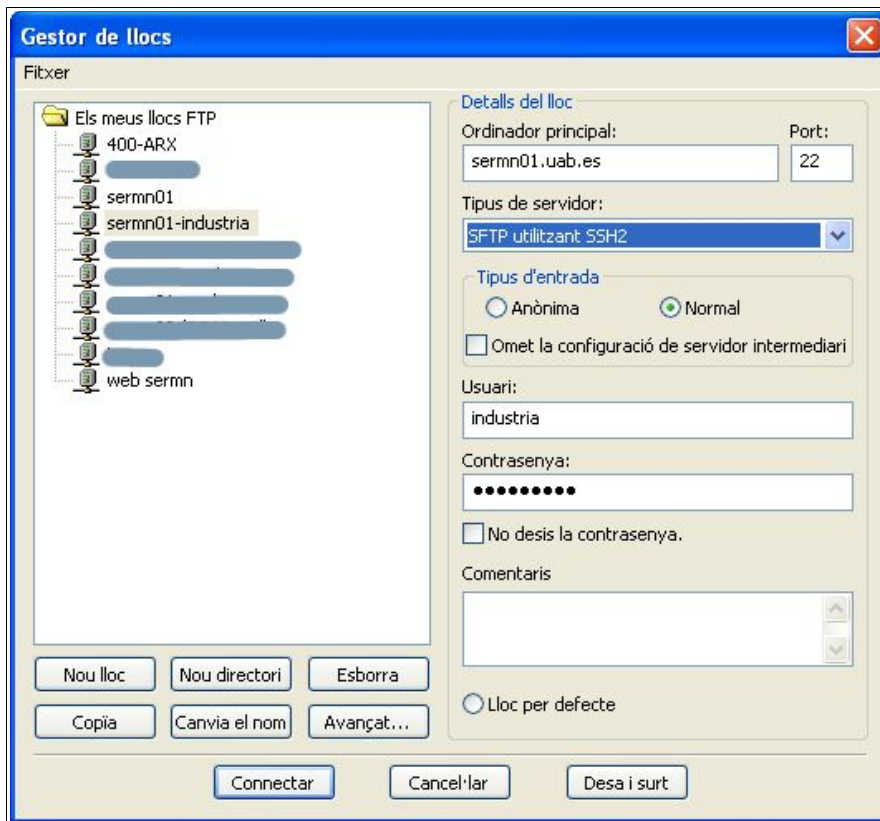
Gestor de llocs

Fitxer

Els meus llocs FTP
400-ARX
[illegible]
sermn01
sermn01-industria
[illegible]
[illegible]
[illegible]
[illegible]
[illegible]
web sermn

Nou lloc
Nou directori
Esborra
Còpia
Canvia el nom
Avançat...

Detalls del lloc
Ordinador principal:
sermn01.uab.es
Port:
22
Tipus de servidor:
SFTP utilitzant SSH2
Tipus d'entrada
Anònima
Normal
Omet la configuració de servidor intermediari
Usuari:
industria
Contrasenya:
●●●●●●●●●
No desis la contrasenya.
Comentaris
Lloc per defecte

Connectar
Cancel·lar
Desa i surt